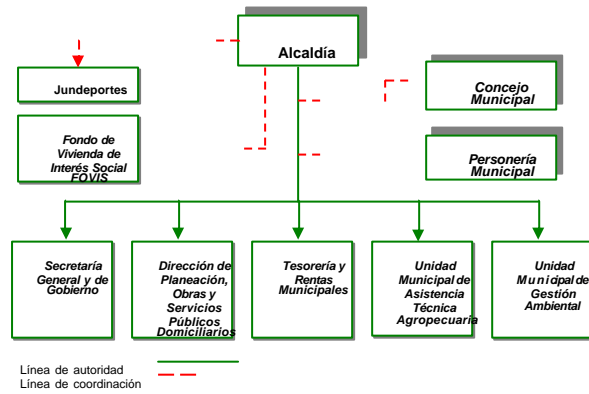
Alcaldía

Jundeportes

Fondo de Vivienda de Interés Social FOVIS

Concejo Municipal

Personería Municipal

Secretaría General y de Gobierno

Dirección de Planeación, Obras y Servicios Públicos Domiciliarios

Tesorería y Rentas Municipales

Unidad Municipal de Asistencia Técnica Agropecuaria

Unidad Municipal de Gestión Ambiental

Línea de autoridad
Línea de coordinación